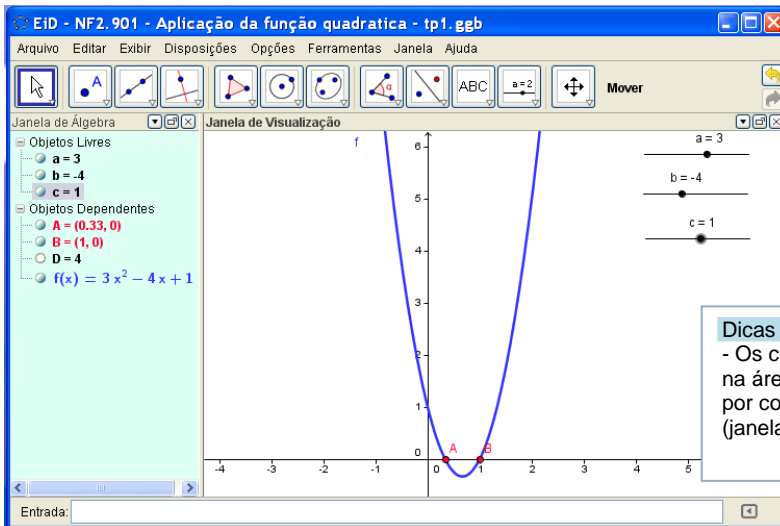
EiD - NF2.901 - Aplicação da função quadratica - tp1.ggb

Arquivo Editar Exibir Disposições Opções Ferramentas Janela Ajuda

ABC a = 2 Mover

Janela de Álgebra

Objetos Livres
a = 3
b = -4
c = 1
Objetos Dependentes
A = (0.33, 0)
B = (1, 0)
D = 4
$f(x) = 3x^2 - 4x + 1$

Janela de Visualização

f

a = 3
b = -4
c = 1

6
5
4
3
2
1
0
-4 -3 -2 -1 0 1 2 3 4 5
A B

Dicas
- Os c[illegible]
na áre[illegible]
por co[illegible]
(janela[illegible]

Entrada: